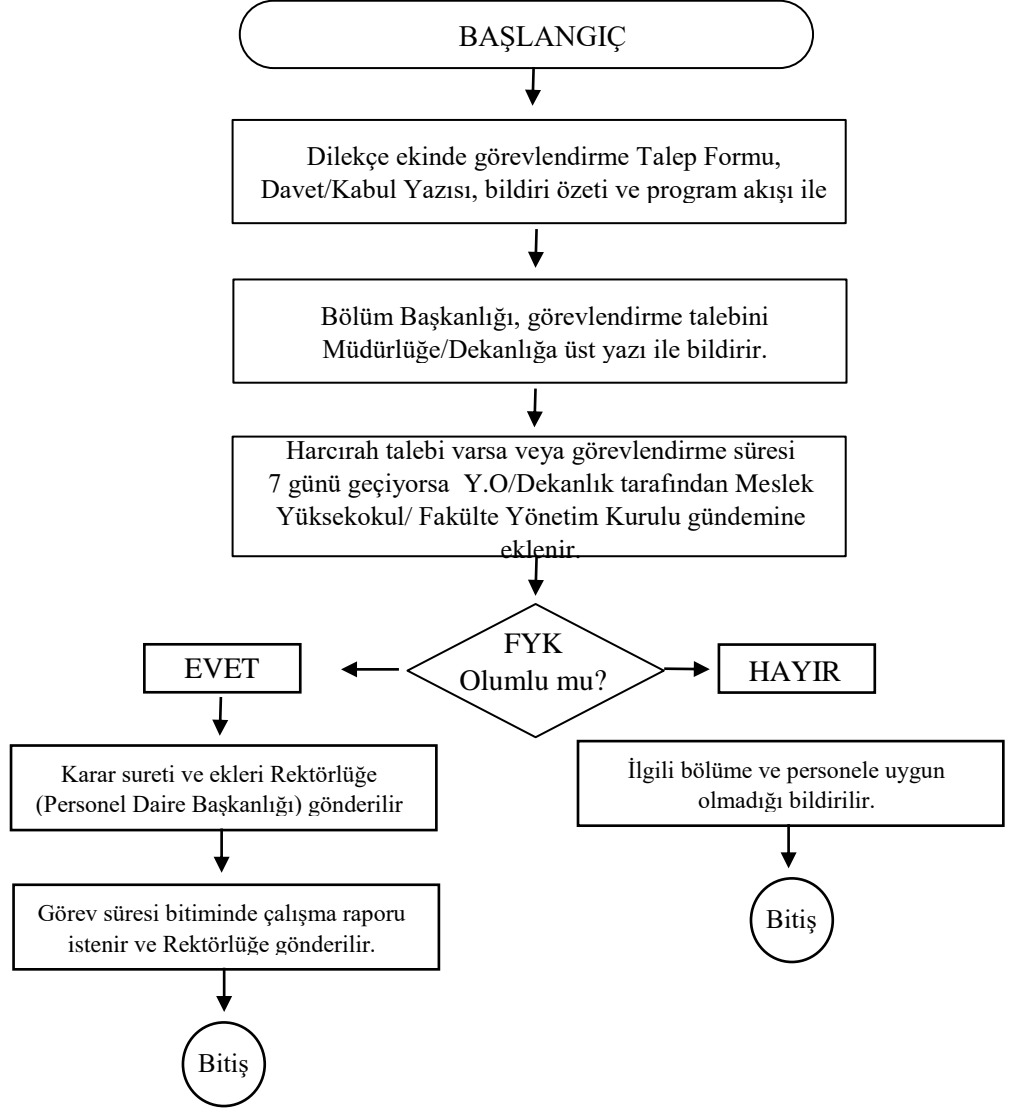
BAŞLANGIÇ

Dilekçe ekinde görevlendirme Talep Formu, Davet/Kabul Yazısı, bildiri özeti ve program akışı ile

Bölüm Başkanlığı, görevlendirme talebini Müdürlüğe/Dekanlığa üst yazı ile bildirir.

Harcırah talebi varsa veya görevlendirme süresi 7 günü geçiyorsa Y.O/Dekanlık tarafından Meslek Yüksekokul/ Fakülte Yönetim Kurulu gündemine eklenir.

FYK Olumlu mu?

EVET

HAYIR

Karar sureti ve ekleri Rektörlüğe (Personel Daire Başkanlığı) gönderilir

İlgili bölüme ve personele uygun olmadığı bildirilir.

Görev süresi bitiminde çalışma raporu istenir ve Rektörlüğe gönderilir.

Bitiş

Bitiş